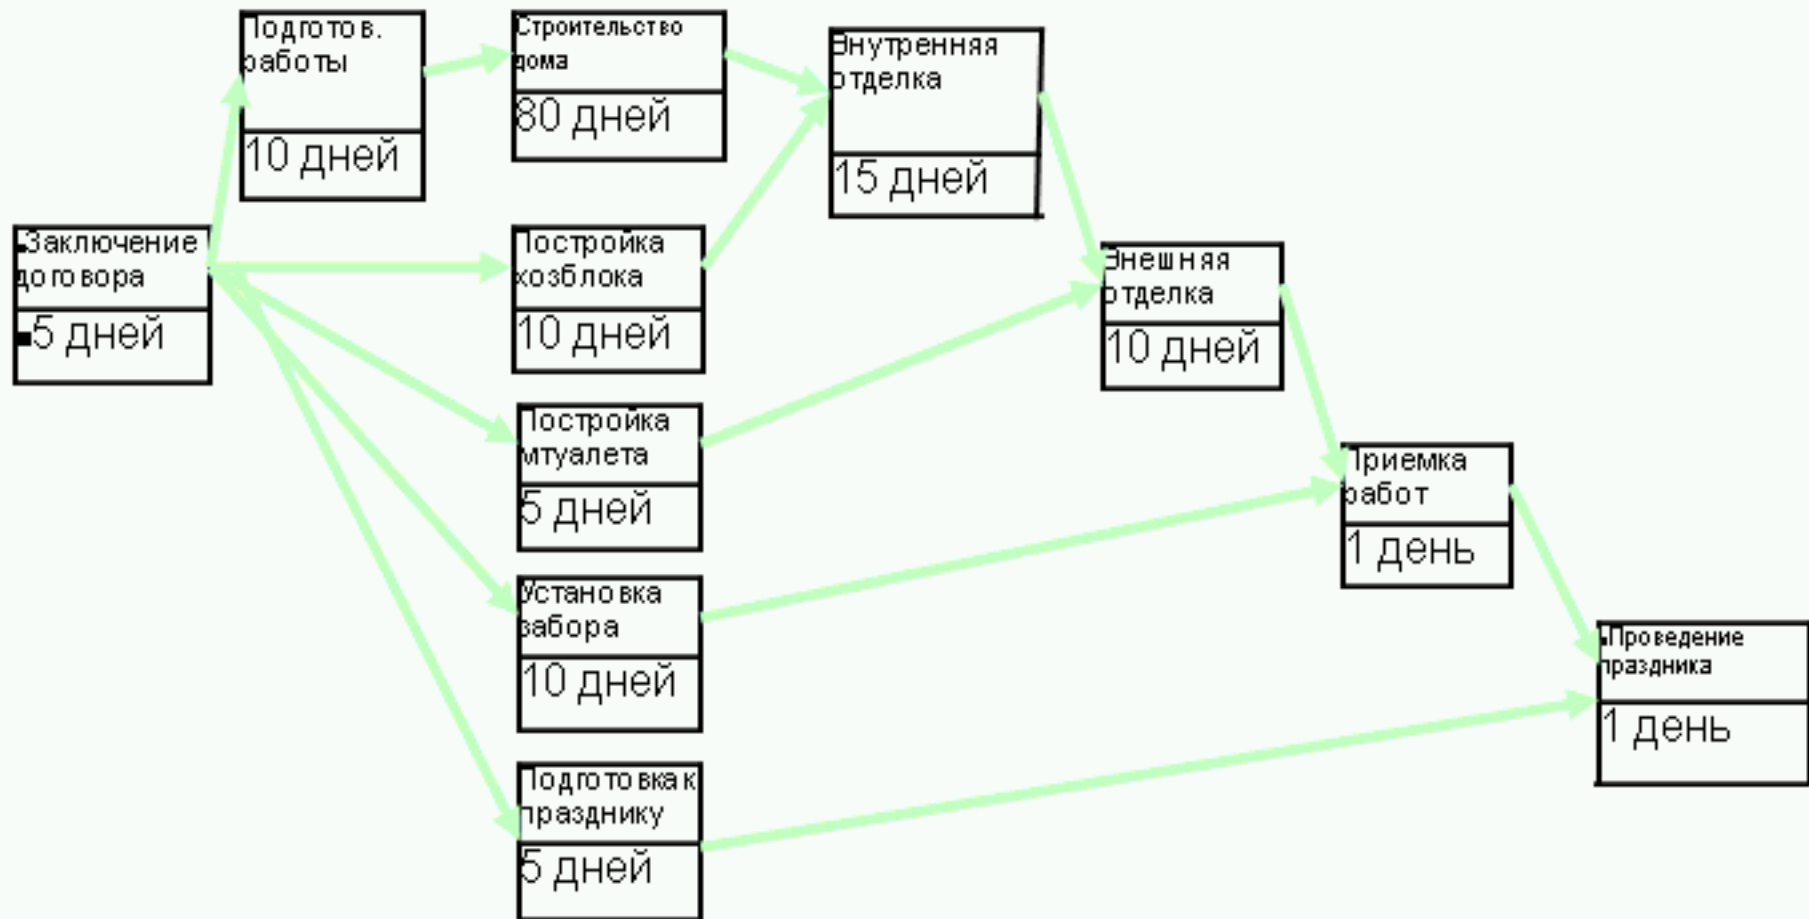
Заключение договора
5 дней

Подготов. работы
10 дней

Строительство дома
80 дней

Постройка хозблока
10 дней

Постройка мтуалета
5 дней

Установка забора
10 дней

Подготовка к празднику
5 дней

Внутренняя отделка
15 дней

Внешняя отделка
10 дней

Приемка работ
1 день

Проведение праздника
1 день